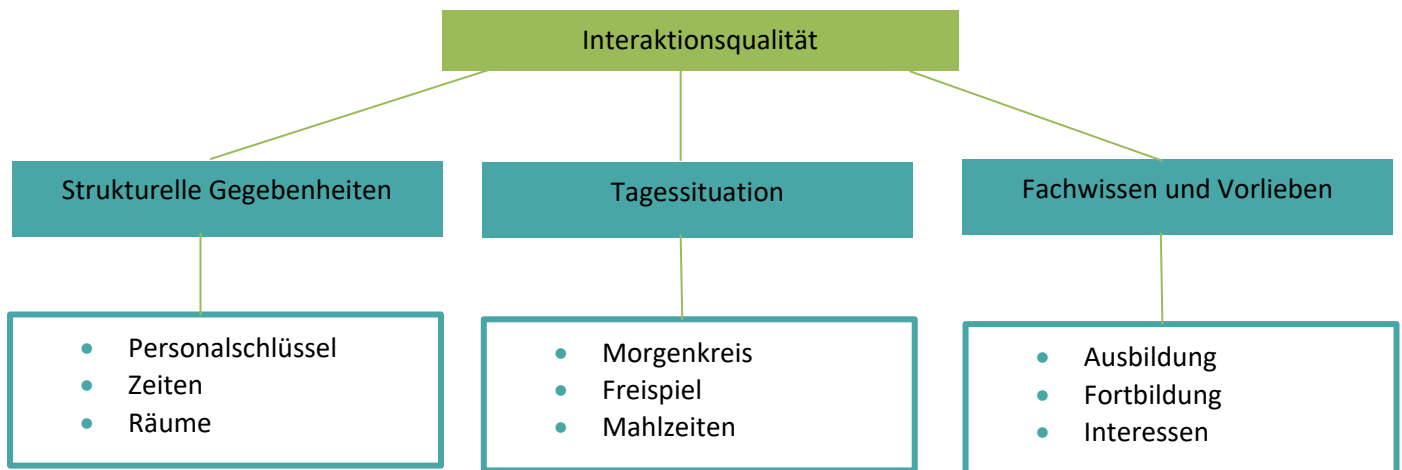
Interaktionsqualität

Strukturelle Gegebenheiten

Tagessituation

Fachwissen und Vorlieben

- Personalschlüssel
- Zeiten
- Räume

- Morgenkreis
- Freispiel
- Mahlzeiten

- Ausbildung
- Fortbildung
- Interessen